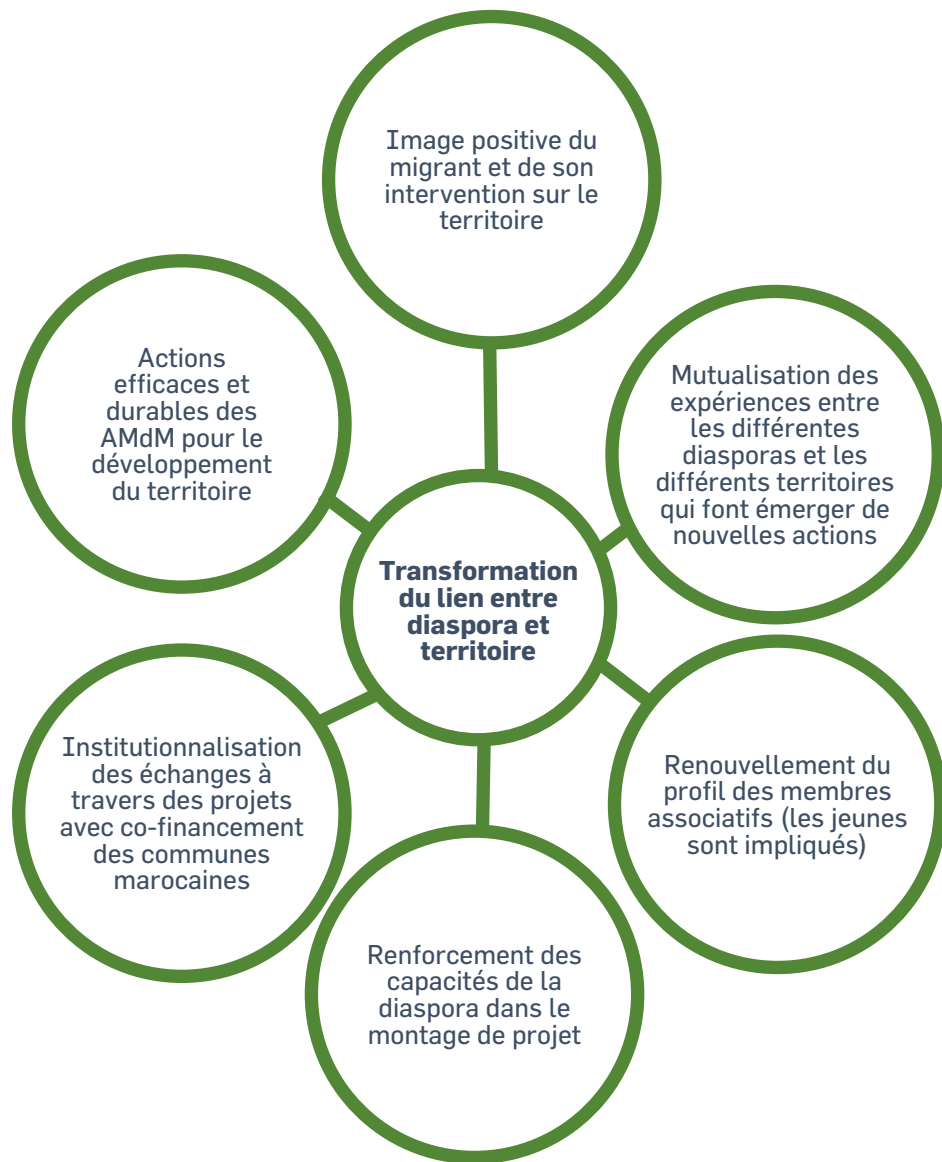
Image positive du migrant et de son intervention sur le territoire

Actions efficaces et durables des AMdM pour le développement du territoire

Mutualisation des expériences entre les différentes diasporas et les différents territoires qui font émerger de nouvelles actions

Transformation du lien entre diaspora et territoire

Institutionnalisation des échanges à travers des projets avec co-financement des communes marocaines

Renouvellement du profil des membres associatifs (les jeunes sont impliqués)

Renforcement des capacités de la diaspora dans le montage de projet